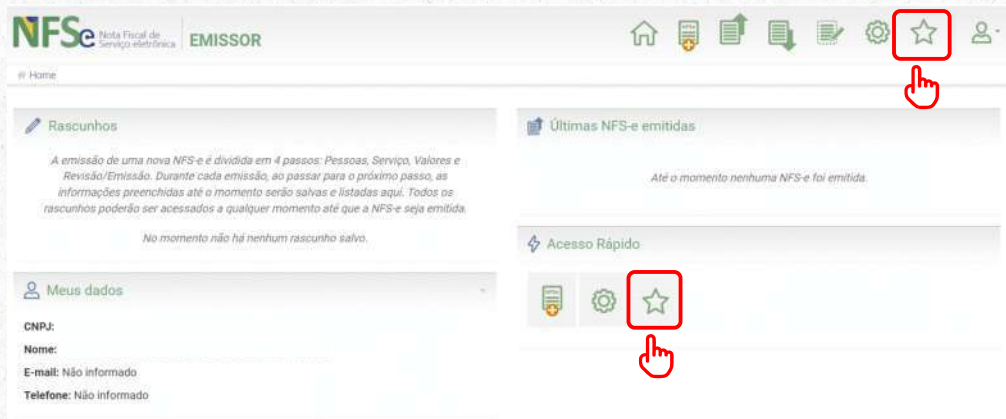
NFSe Nota Fiscal de Serviço eletrônica | EMISSOR

Home

Rascunhos

A emissão de uma nova NFS-e é dividida em 4 passos: Pessoas, Serviço, Valores e Revisão/Emissão. Durante cada emissão, ao passar para o próximo passo, as informações preenchidas até o momento serão salvas e listadas aqui. Todos os rascunhos poderão ser acessados a qualquer momento até que a NFS-e seja emitida.

No momento não há nenhum rascunho salvo.

Meus dados

CNPJ:

Nome:

E-mail: Não informado

Telefone: Não informado

Últimas NFS-e emitidas

Até o momento nenhuma NFS-e foi emitida.

Acesso Rápido